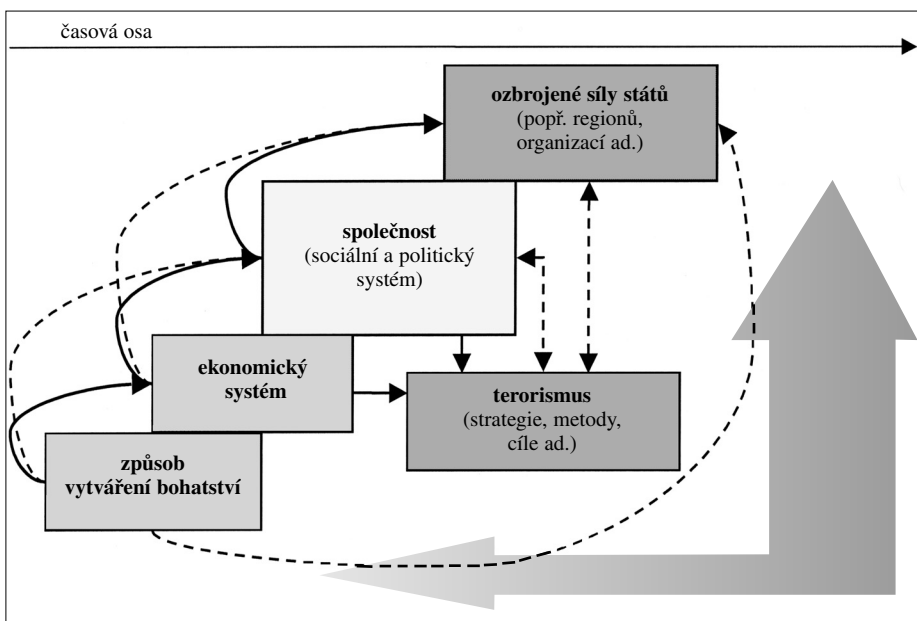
časová osa

**ozbrojené síly států**
(popř. regionů, organizací ad.)

**společnost**
(sociální a politický systém)

**ekonomický systém**

**terorismus**
(strategie, metody, cíle ad.)

**způsob vytváření bohatství**